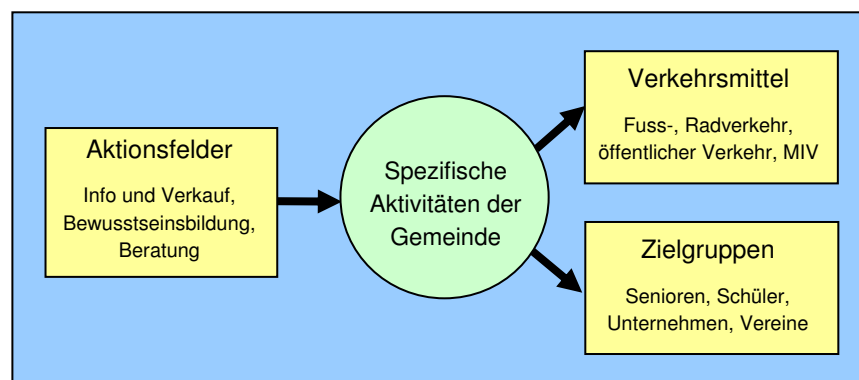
Aktionsfelder

Info und Verkauf, Bewusstseinsbildung, Beratung

Spezifische Aktivitäten der Gemeinde

Verkehrsmittel

Fuss-, Radverkehr, öffentlicher Verkehr, MIV

Zielgruppen

Senioren, Schüler, Unternehmen, Vereine